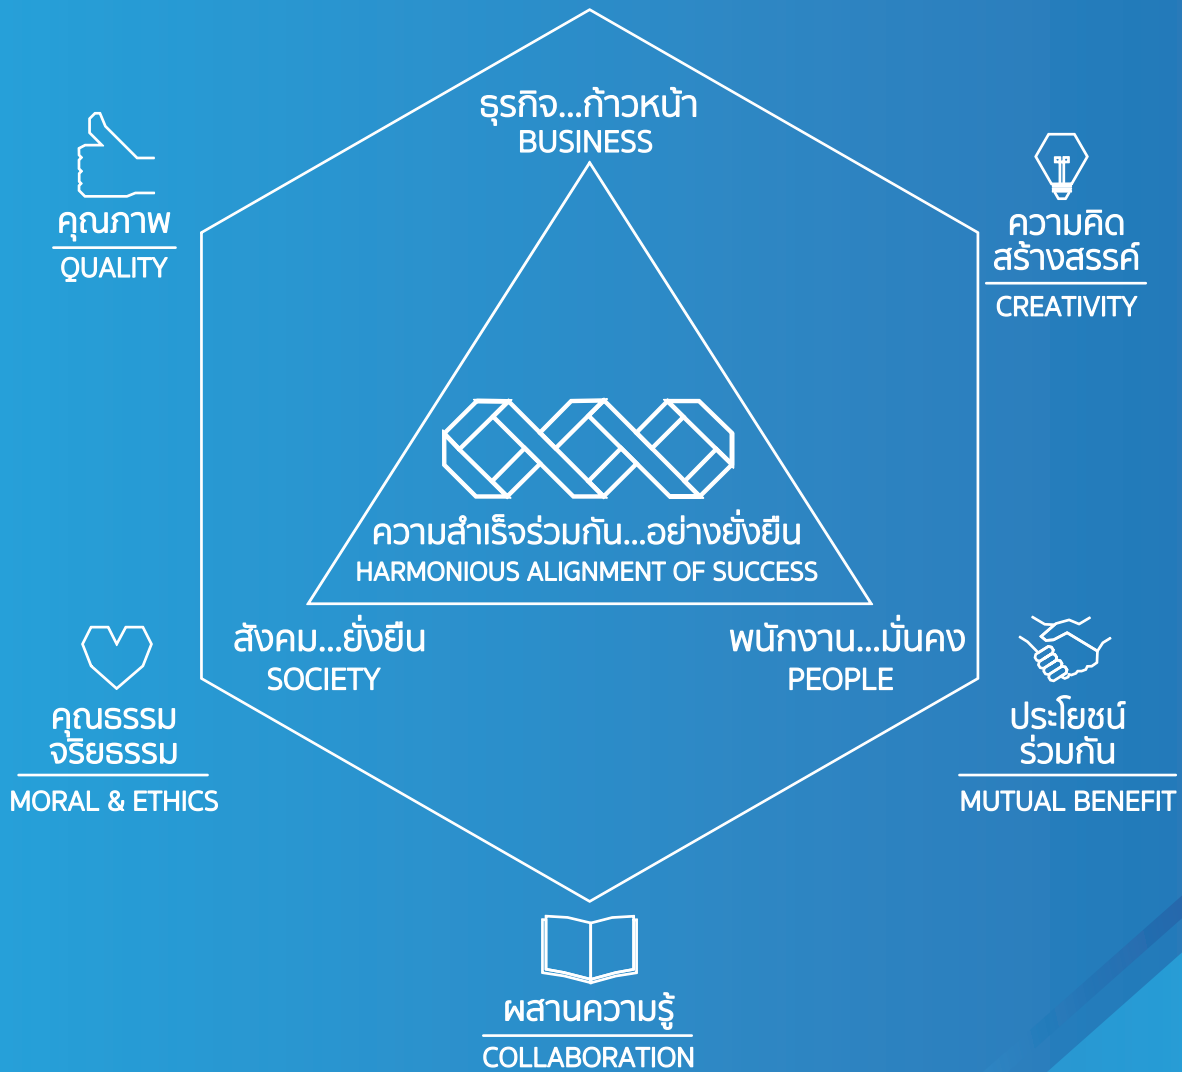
ธุรกิจ...ก้าวหน้า
BUSINESS

คุณภาพ
QUALITY

ความคิดสร้างสรรค์
CREATIVITY

ความสำเร็จร่วมกัน...อย่างยั่งยืน
HARMONIOUS ALIGNMENT OF SUCCESS

สังคม...ยั่งยืน
SOCIETY

พนักงาน...มั่นคง
PEOPLE

คุณธรรมจริยธรรม
MORAL & ETHICS

ประโยชน์ร่วมกัน
MUTUAL BENEFIT

ผสานความรู้
COLLABORATION